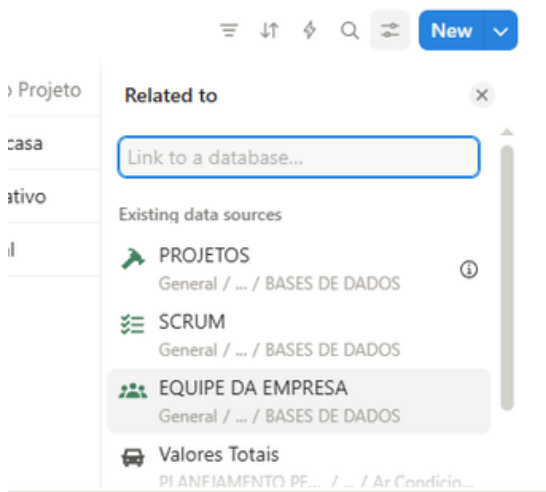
New

o Projeto
casa
ativo
il

Related to

Link to a database...

Existing data sources

PROJETOS
General / ... / BASES DE DADOS

SCRUM
General / ... / BASES DE DADOS

EQUIPE DA EMPRESA
General / ... / BASES DE DADOS

Valores Totais
PLANEJAMENTO PE... / ... / Ar Condicio...